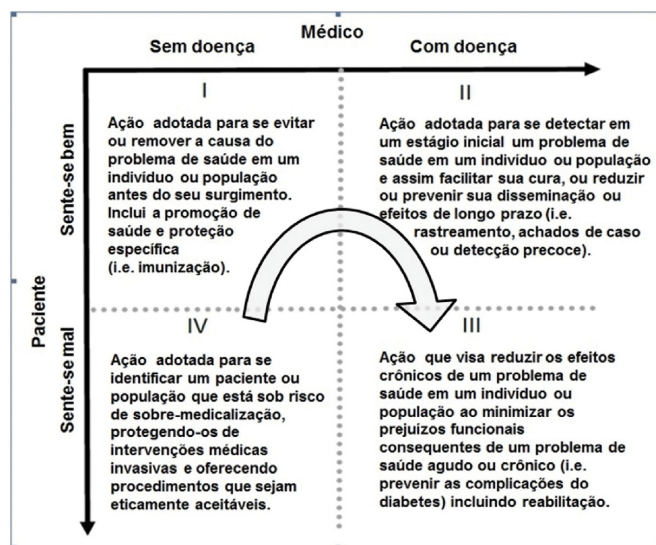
Médico

Sem doença

Com doença

Paciente

Sente-se bem

Sente-se mal

I

Ação adotada para se evitar ou remover a causa do problema de saúde em um indivíduo ou população antes do seu surgimento. Inclui a promoção de saúde e proteção específica (i.e. imunização).

II

Ação adotada para se detectar em um estágio inicial um problema de saúde em um indivíduo ou população e assim facilitar sua cura, ou reduzir ou prevenir sua disseminação ou efeitos de longo prazo (i.e. rastreamento, achados de caso ou detecção precoce).

IV

Ação adotada para se identificar um paciente ou população que está sob risco de sobre-medicalização, protegendo-os de intervenções médicas invasivas e oferecendo procedimentos que sejam eticamente aceitáveis.

III

Ação que visa reduzir os efeitos crônicos de um problema de saúde em um indivíduo ou população ao minimizar os prejuízos funcionais consequentes de um problema de saúde agudo ou crônico (i.e. prevenir as complicações do diabetes) incluindo reabilitação.